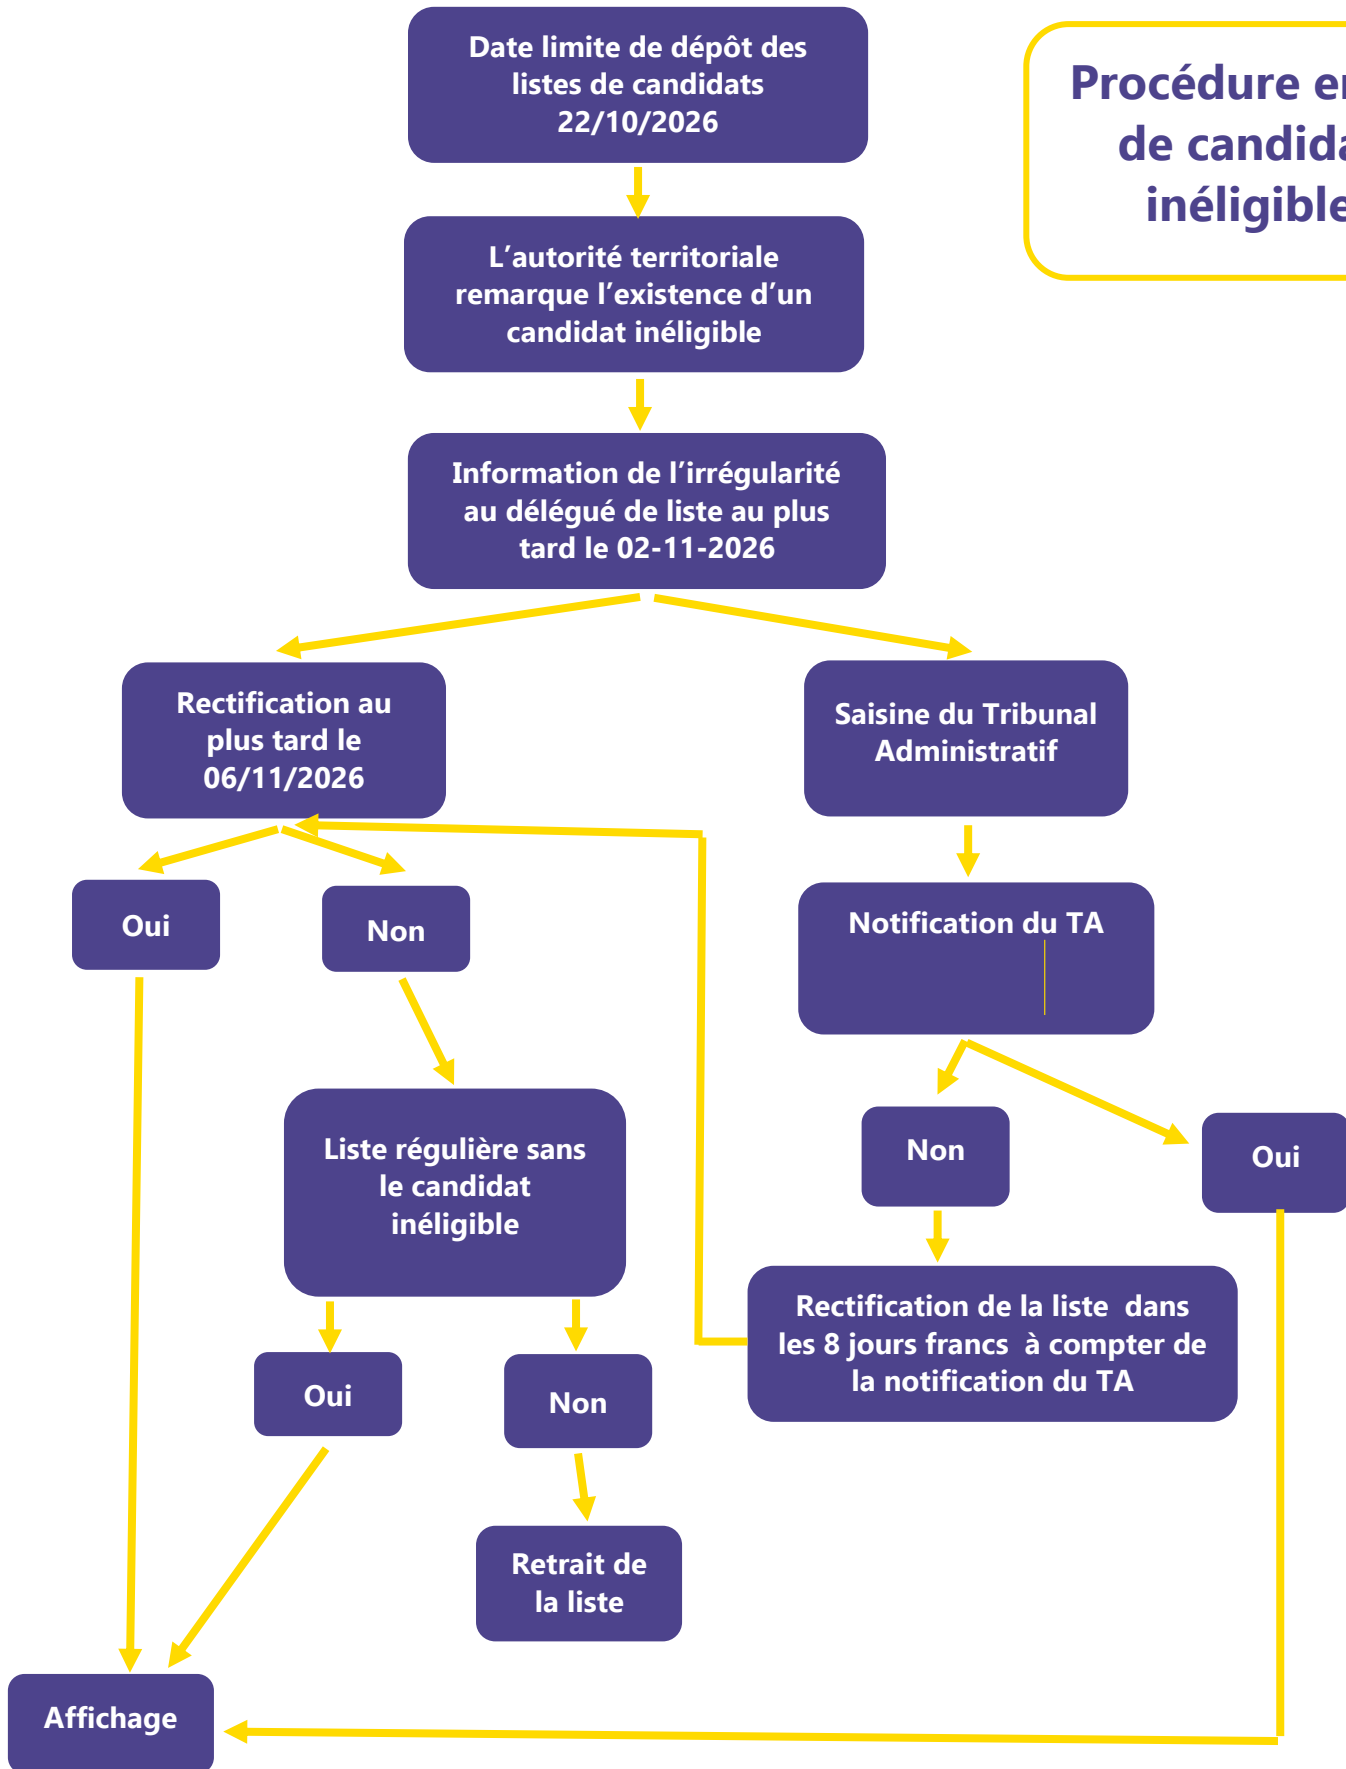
Date limite de dépôt des listes de candidats 22/10/2026

Procédure e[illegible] de candida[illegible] inéligible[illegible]

L'autorité territoriale remarque l'existence d'un candidat inéligible

Information de l'irrégularité au délégué de liste au plus tard le 02-11-2026

Rectification au plus tard le 06/11/2026

Saisine du Tribunal Administratif

Oui

Non

Notification du TA

Liste régulière sans le candidat inéligible

Non

Oui

Rectification de la liste dans les 8 jours francs à compter de la notification du TA

Oui

Non

Retrait de la liste

Affichage